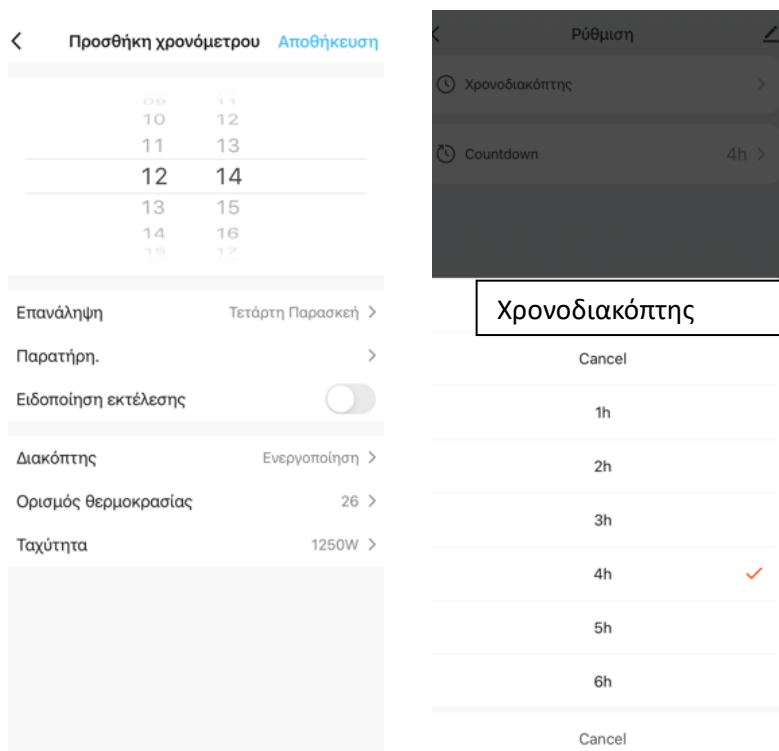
Προσθήκη χρονόμετρου Αποθήκευση

09 11
10 12
11 13
12 14
13 15
14 16
15 17

Επανάληψη Τετάρτη Παρασκεύή >

Παρατήρη. >

Ειδοποίηση εκτέλεσης

Διακόπτης Ενεργοποίηση >

Ορισμός θερμοκρασίας 26 >

Ταχύτητα 1250W >

Ρύθμιση

Χρονοδιακόπτης >

Countdown 4h >

Χρονοδιακόπτης

Cancel

1h

2h

3h

4h

5h

6h

Cancel